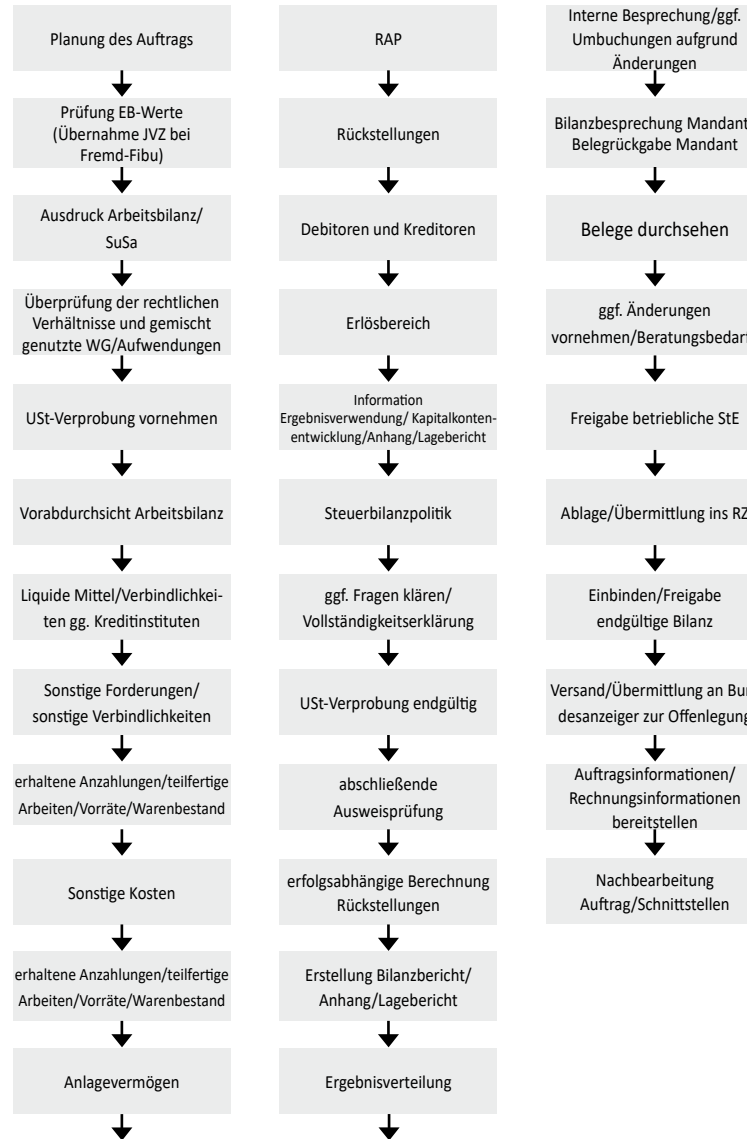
Planung des Auftrags

Prüfung EB-Werte (Übernahme JVZ bei Fremd-Fibu)

Ausdruck Arbeitsbilanz/ SuSa

Überprüfung der rechtlichen Verhältnisse und gemischt genutzte WG/Aufwendungen

USt-Verprobung vornehmen

Vorabdurchsicht Arbeitsbilanz

Liquide Mittel/Verbindlichkeiten gg. Kreditinstituten

Sonstige Forderungen/ sonstige Verbindlichkeiten

erhaltene Anzahlungen/teilfertige Arbeiten/Vorräte/Warenbestand

Sonstige Kosten

erhaltene Anzahlungen/teilfertige Arbeiten/Vorräte/Warenbestand

Anlagevermögen

RAP

Rückstellungen

Debitoren und Kreditoren

Erlösbereich

Information Ergebnisverwendung/ Kapitalkontenentwicklung/Anhang/Lagebericht

Steuerbilanzpolitik

ggf. Fragen klären/ Vollständigkeitserklärung

USt-Verprobung endgültig

abschließende Ausweisprüfung

erfolgsabhängige Berechnung Rückstellungen

Erstellung Bilanzbericht/ Anhang/Lagebericht

Ergebnisverteilung

Interne Besprechung/ggf. Umbuchungen aufgrund Änderungen

Bilanzbesprechung Mandant Belegrückgabe Mandant

Belege durchsehen

ggf. Änderungen vornehmen/Beratungsbedarf

Freigabe betriebliche StE

Ablage/Übermittlung ins RZ

Einbinden/Freigabe endgültige Bilanz

Versand/Übermittlung an Bundesanzeiger zur Offenlegung

Auftragsinformationen/ Rechnungsinformationen bereitstellen

Nachbearbeitung Auftrag/Schnittstellen